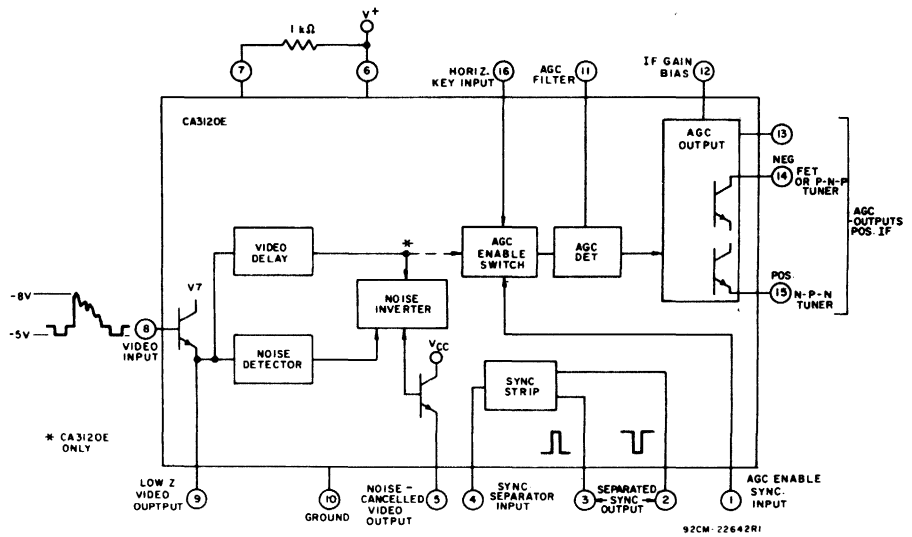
1 kΩ
V+
7
6
HORIZ. KEY INPUT 16
AGC FILTER 11
IF GAIN BIAS 12
CA3120E
AGC OUTPUT
13
NEG
14 FET OR P-N-P TUNER
AGC OUTPUTS POS. IF
POS.
15 N-P-N TUNER
-8V
-5V
8 VIDEO INPUT
V7
VIDEO DELAY
*
AGC ENABLE SWITCH
AGC DET
NOISE INVERTER
NOISE DETECTOR
$V_{CC}$
SYNC STRIP
* CA3120E ONLY
LOW Z VIDEO OUTPUT 9
10 GROUND
NOISE-CANCELLED VIDEO OUTPUT 5
4 SYNC SEPARATOR INPUT
3 SEPARATED SYNC OUTPUT 2
1 AGC ENABLE SYNC. INPUT
92CM-22642R1